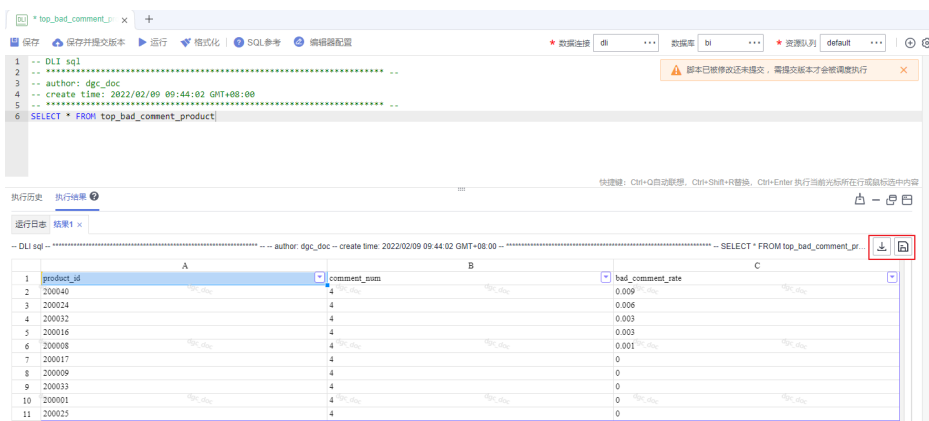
DLI * top_bad_comment_p ×  +

保存  保存并提交版本  运行  格式化  SQL参考  编辑器配置

* 数据连接 dli  数据库 bi  * 资源队列 default

1 -- DLI sql
2 -- ****************************************************************** --
3 -- author: dgc_doc
4 -- create time: 2022/02/09 09:44:02 GMT+08:00
5 -- ****************************************************************** --
6 SELECT * FROM top_bad_comment_product

脚本已被修改还未提交，需提交版本才会被调度执行 ×

快捷键：Ctrl+Q自动联想、Ctrl+Shift+R替换、Ctrl+Enter 执行当前光标所在行或鼠标选中内容

执行历史  执行结果

运行日志  结果1 ×

-- DLI sql -- ****************************************************************** -- -- author: dgc_doc -- create time: 2022/02/09 09:44:02 GMT+08:00 -- ****************************************************************** -- SELECT * FROM top_bad_comment_pr...

| | A | B | C |
|---|---|---|---|
| 1 | product_id | comment_num | bad_comment_rate |
| 2 | 200040 | 4 | 0.009 |
| 3 | 200024 | 4 | 0.006 |
| 4 | 200032 | 4 | 0.003 |
| 5 | 200016 | 4 | 0.003 |
| 6 | 200008 | 4 | 0.001 |
| 7 | 200017 | 4 | 0 |
| 8 | 200009 | 4 | 0 |
| 9 | 200033 | 4 | 0 |
| 10 | 200001 | 4 | 0 |
| 11 | 200025 | 4 | 0 |